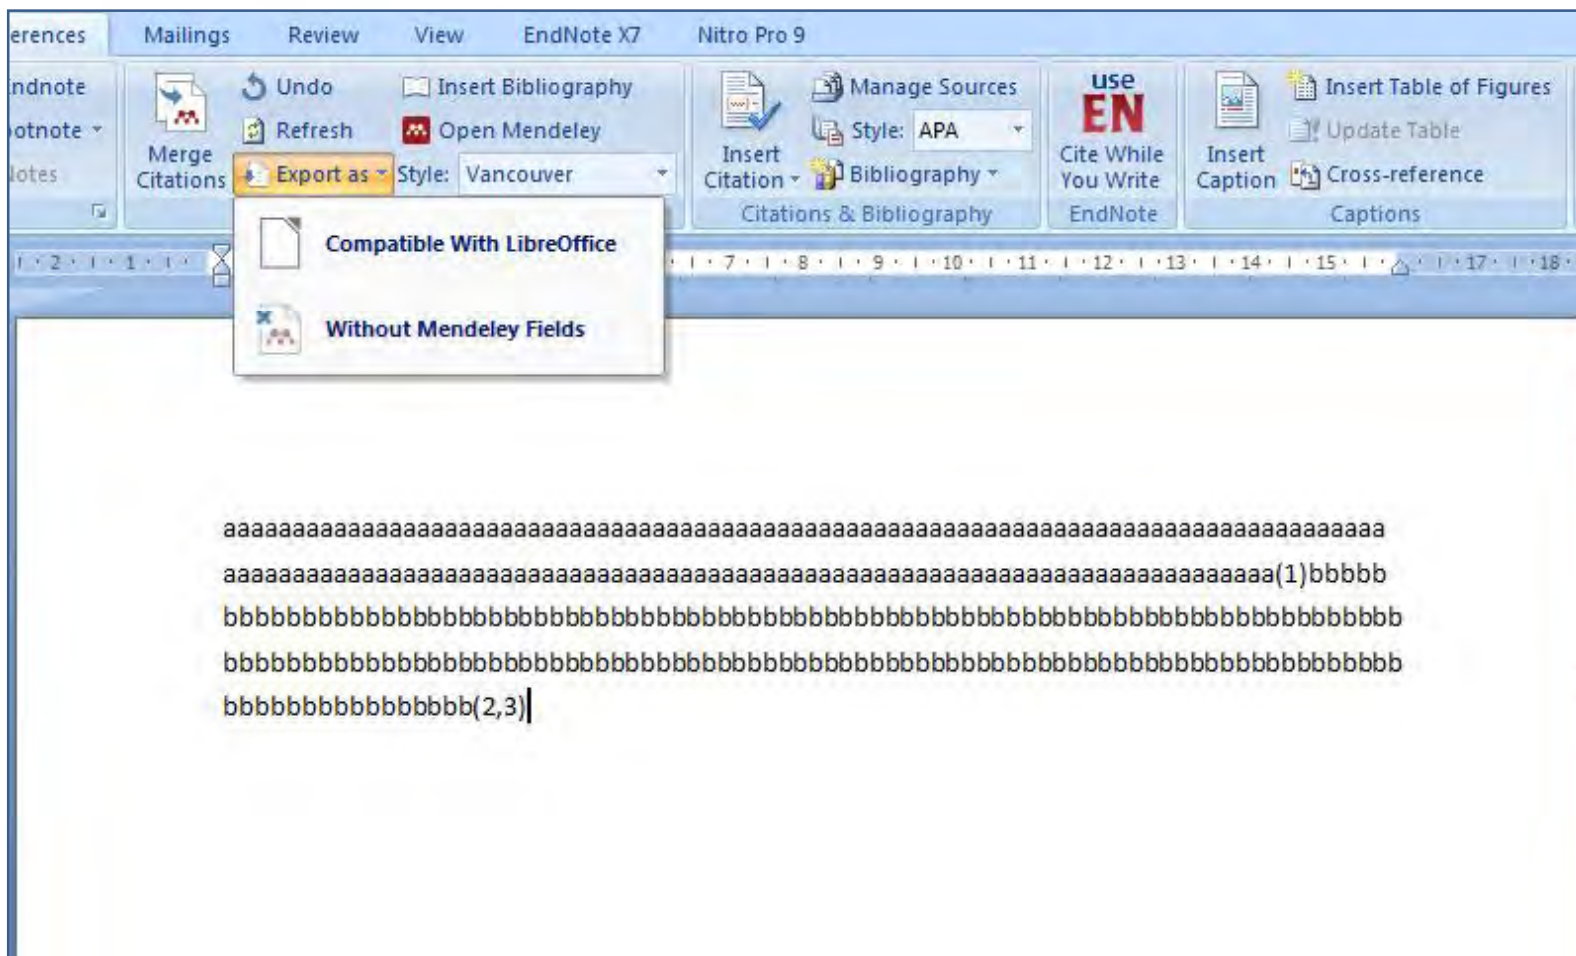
erences Mailings Review View EndNote X7 Nitro Pro 9

ndnote
otnote
lotes

Merge Citations
Undo
Refresh
Export as
Insert Bibliography
Open Mendeley
Style: Vancouver

Compatible With LibreOffice
Without Mendeley Fields

Insert Citation
Manage Sources
Style: APA
Bibliography
Citations & Bibliography

use EN
Cite While You Write
EndNote

Insert Caption
Insert Table of Figures
Update Table
Cross-reference
Captions

2 1 7 8 9 10 11 12 13 14 15 17 18

aaaaaaaaaaaaaaaaaaaaaaaaaaaaaaaaaaaaaaaaaaaaaaaaaaaaaaaaaaaaaaaaaaaaaaaaaaaaaa aaaaaaaaaaaaaaaaaaaaaaaaaaaaaaaaaaaaaaaaaaaaaaaaaaaaaaaaaaaaaaaaaaaaaaaaa(1)bbbbb bbbbbbbbbbbbbbbbbbbbbbbbbbbbbbbbbbbbbbbbbbbbbbbbbbbbbbbbbbbbbbbbbbbbbbbbbbbb bbbbbbbbbbbbbbbbbbbbbbbbbbbbbbbbbbbbbbbbbbbbbbbbbbbbbbbbbbbbbbbbbbbbbbbbbbbb bbbbbbbbbbbbbbb(2,3)